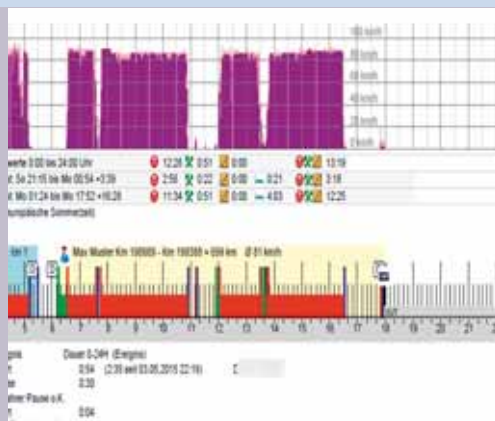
100 km/h
80 km/h
60 km/h
40 km/h
20 km/h
0 km/h

werte 0:00 bis 24:00 Uhr
Sa 21:15 bis Mo 00:54 +0:39
Mo 01:24 bis Mo 17:52 +16:28
(mitteleuropäische Sommerzeit)

12:26 0:51 0:00 13:19
2:56 0:22 0:00 0:21 3:18
11:34 0:51 0:00 4:03 12:25

Max Muster Km 198989 - Km 199389 = 699 km Ø 81 km/h

5 6 7 8 9 10 11 12 13 14 15 16 17 18 19 20 21

Dauer 0-24H (Ereignis)
0:54 (2:35 seit 03.05.2015 22:19)
0:30
Pause o.K.
0:04